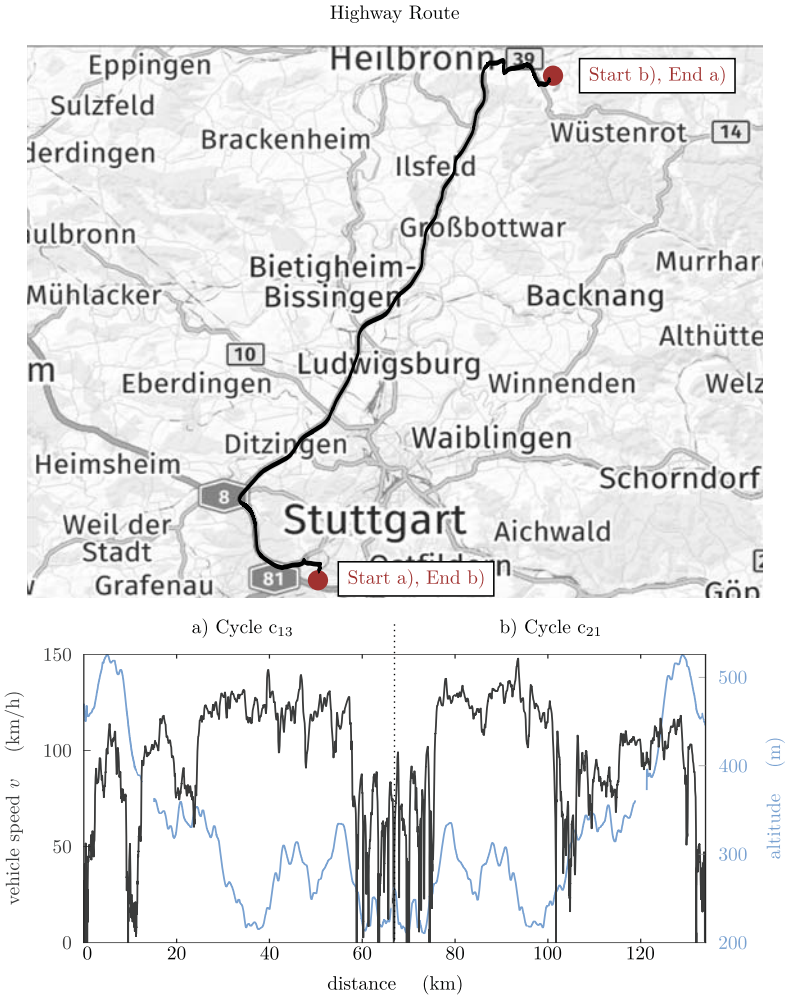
Highway Route

Heilbronn 39
Start b), End a)
Eppingen
Sulzfeld
Wüstenrot 14
Brackenheim
derdingen
Ilsfeld
Großbottwar
ulbronn
Murrhard
Bietigheim-Bissingen
Mühlacker
Backnang
Althütte
10
m
Ludwigsburg
Eberdingen
Winnenden
Welz
Ditzingen
Waiblingen
Heimsheim
Schorndorf
8
Stuttgart
Weil der Stadt
Aichwald
Ostfildern
Grafenau
81
Start a), End b)
Göp

a) Cycle $c_{13}$
b) Cycle $c_{21}$

vehicle speed $v$ (km/h)
150
100
50
0

altitude (m)
500
400
300
200

0 20 40 60 80 100 120
distance (km)